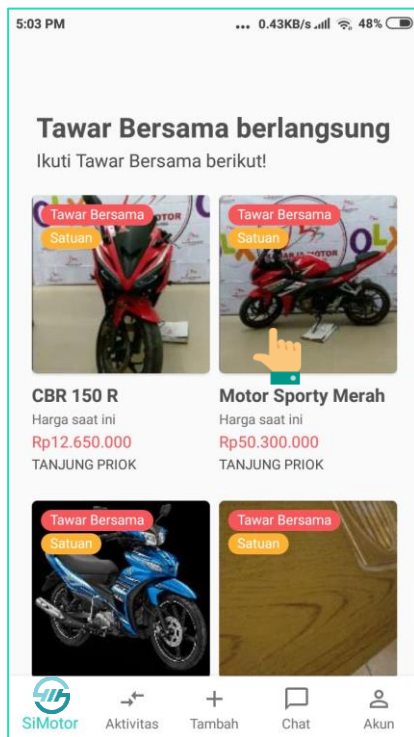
5:03 PM ... 0.43KB/s 48%

Tawar Bersama berlangsung

Ikuti Tawar Bersama berikut!

Tawar Bersama
Satuan

CBR 150 R
Harga saat ini
Rp12.650.000
TANJUNG PRIOK

Tawar Bersama
Satuan

Motor Sporty Merah
Harga saat ini
Rp50.300.000
TANJUNG PRIOK

Tawar Bersama
Satuan

Tawar Bersama
Satuan

SiMotor Aktivitas Tambah Chat Akun